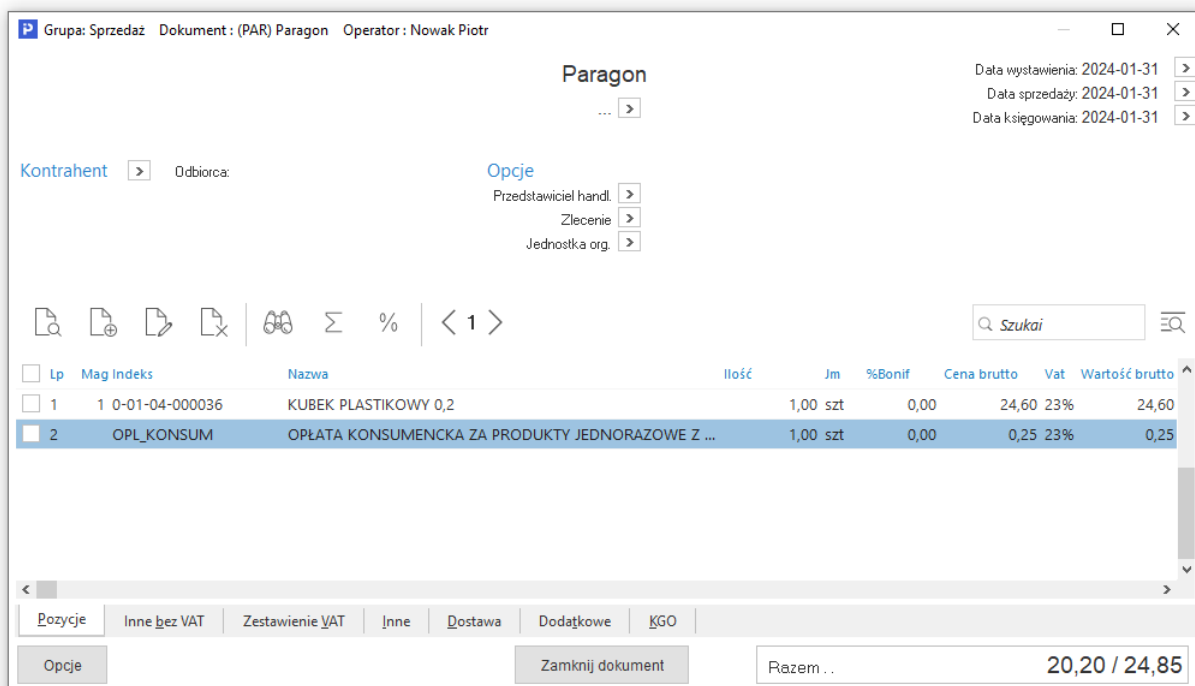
Grupa: Sprzedaż Dokument : (PAR) Paragon Operator : Nowak Piotr

Paragon

...

Data wystawienia: 2024-01-31
Data sprzedaży: 2024-01-31
Data księgowania: 2024-01-31

Kontrahent
Odbiorca:

Opcje
Przedstawiciel handl.
Zlecenie
Jednostka org.

$\Sigma$ % < 1 >

Szukaj

| Lp | Mag | Indeks | Nazwa | Ilość | Jm | %Bonif | Cena brutto | Vat | Wartość brutto |
|---|---|---|---|---|---|---|---|---|---|
| 1 | 1 | 0-01-04-000036 | KUBEK PLASTIKOWY 0,2 | 1,00 | szt | 0,00 | 24,60 | 23% | 24,60 |
| 2 | | OPL_KONSUM | OPŁATA KONSUMENCKA ZA PRODUKTY JEDNORAZOWE Z ... | 1,00 | szt | 0,00 | 0,25 | 23% | 0,25 |

Pozycje | Inne bez VAT | Zestawienie VAT | Inne | Dostawa | Dodatkowe | KGO

Opcje
Zamknij dokument
Razem . . 20,20 / 24,85